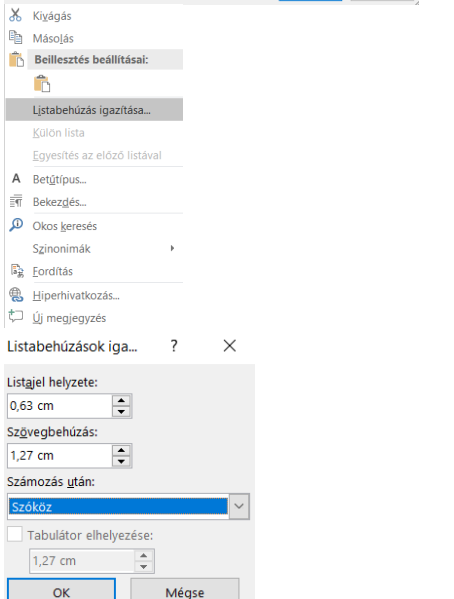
Kivágás
Másolás
Beillesztés beállításai:
Listabehúzás igazítása...
Külön lista
Egyesítés az előző listával
Betűtípus...
Bekezdés...
Okos keresés
Szinonimák
Fordítás
Hiperhivatkozás...
Új megjegyzés

Listabehúzások iga...
?
×
Listajel helyzete:
0,63 cm
Szövegbehúzás:
1,27 cm
Számozás után:
Szóköz
Tabulátor elhelyezése:
1,27 cm
OK
Mégse